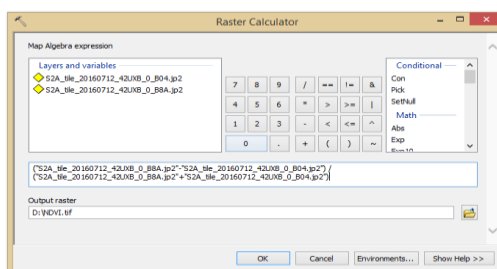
Raster Calculator

Map Algebra expression

Layers and variables
S2A_tile_20160712_42UXB_0_B8A.jp2
S2A_tile_20160712_42UXB_0_B04.jp2

| 7 | 8 | 9 | / | == | != | & |
|---|---|---|---|---|---|---|
| 4 | 5 | 6 | * | > | >= | \| |
| 1 | 2 | 3 | - | < | <= | ^ |
| 0 | | . | + | ( | ) | ~ |

Conditional
Con
Pick
SetNull
Math
Abs
Exp
Exp10

("S2A_tile_20160712_42UXB_0_B8A.jp2"-"S2A_tile_20160712_42UXB_0_B04.jp2") / ("S2A_tile_20160712_42UXB_0_B8A.jp2"+"S2A_tile_20160712_42UXB_0_B04.jp2")

Output raster
D:\NDVI.tif

OK Cancel Environments... Show Help >>